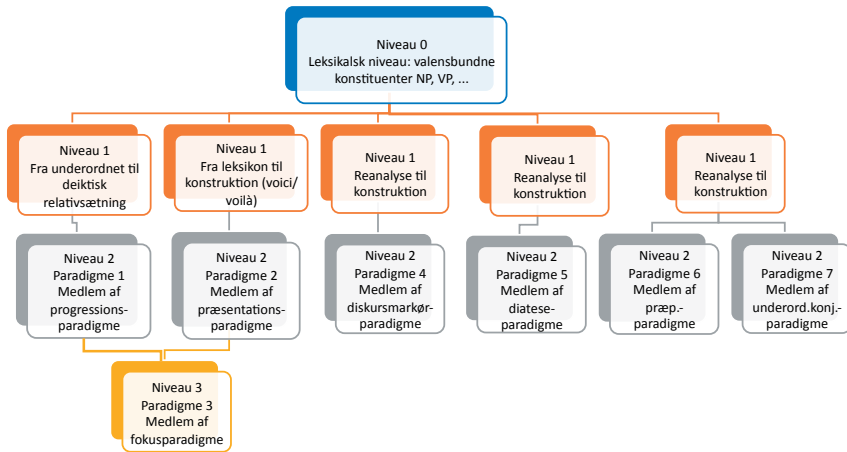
Niveau 0
Leksikalsk niveau: valensbundne konstituenter NP, VP, ...

Niveau 1
Fra underordnet til deiktisk relativsætning

Niveau 1
Fra leksikon til konstruktion (voici/voilà)

Niveau 1
Reanalyse til konstruktion

Niveau 1
Reanalyse til konstruktion

Niveau 1
Reanalyse til konstruktion

Niveau 2
Paradigme 1
Medlem af progressions-paradigme

Niveau 2
Paradigme 2
Medlem af præsentations-paradigme

Niveau 2
Paradigme 4
Medlem af diskursmarkør-paradigme

Niveau 2
Paradigme 5
Medlem af diatese-paradigme

Niveau 2
Paradigme 6
Medlem af præp.-paradigme

Niveau 2
Paradigme 7
Medlem af underord.konj.-paradigme

Niveau 3
Paradigme 3
Medlem af fokusparadigme